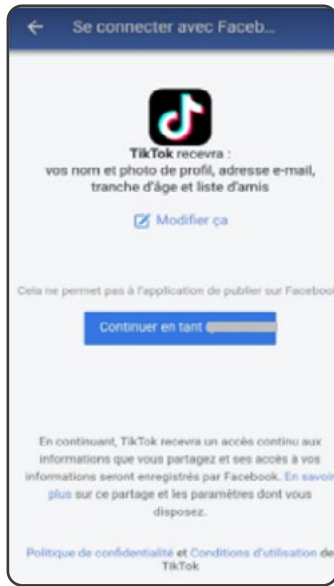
Se connecter avec Faceb...

TikTok recevra : vos nom et photo de profil, adresse e-mail, tranche d'âge et liste d'amis

Modifier ça

Cela ne permet pas à l'application de publier sur Faceboo

Continuer en tant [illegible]

En continuant, TikTok recevra un accès continu aux informations que vous partagez et ses accès à vos informations seront enregistrés par Facebook. En savoir plus sur ce partage et les paramètres dont vous disposez.

Politique de confidentialité et Conditions d'utilisation de TikTok